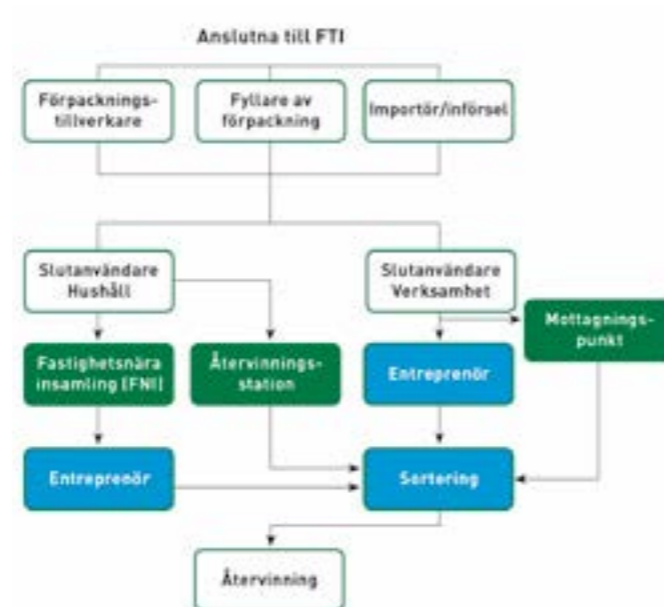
Anslutna till FTI

Förpackningstillverkare

Fyllare av förpackning

Importör/införsel

Slutanvändare Hushåll

Slutanvändare Verksamhet

Mottagningspunkt

Fastighetsnära insamling (FNI)

Återvinningsstation

Entreprenör

Entreprenör

Sortering

Återvinning